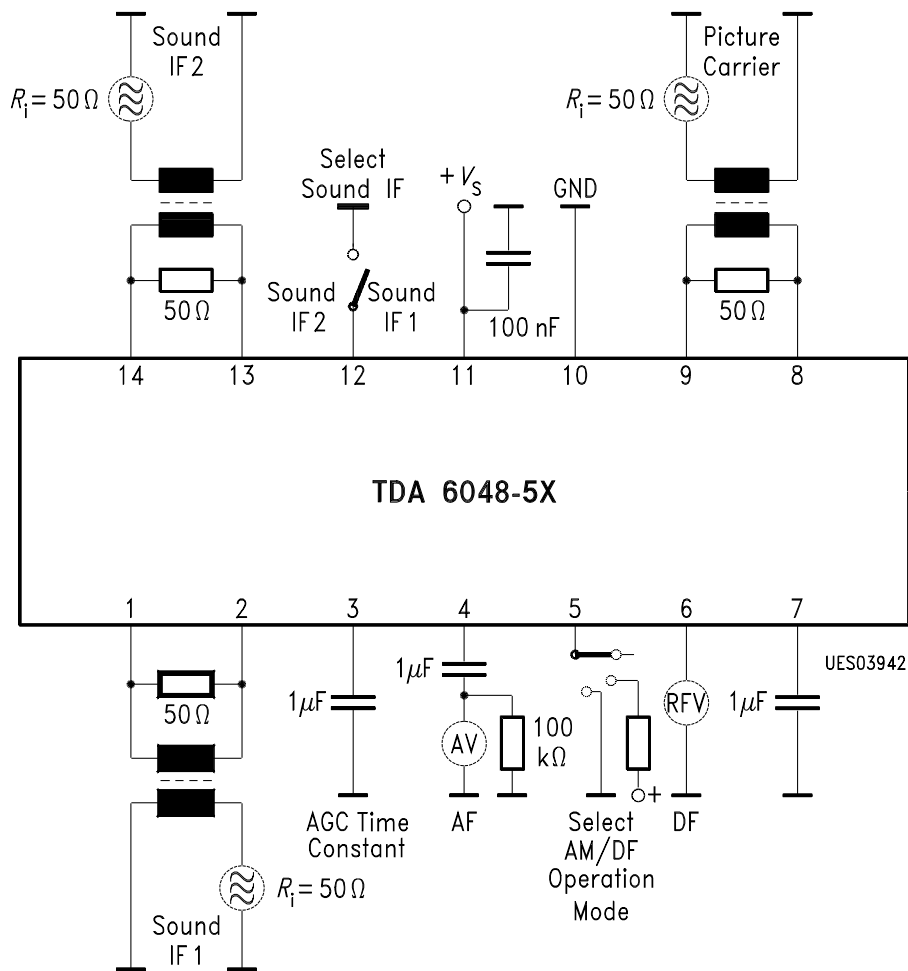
Sound IF 2

$R_i = 50\,\Omega$

$50\,\Omega$

Select Sound IF

Sound IF 2

Sound IF 1

$+V_S$

100 nF

GND

Picture Carrier

$R_i = 50\,\Omega$

$50\,\Omega$

14 13 12 11 10 9 8

TDA 6048-5X

1 2 3 4 5 6 7

UES03942

$50\,\Omega$

$1\mu F$

$1\mu F$

AV

100 k$\Omega$

RFV

$1\mu F$

+

$R_i = 50\,\Omega$

Sound IF 1

AGC Time Constant

AF

Select AM/DF Operation Mode

DF